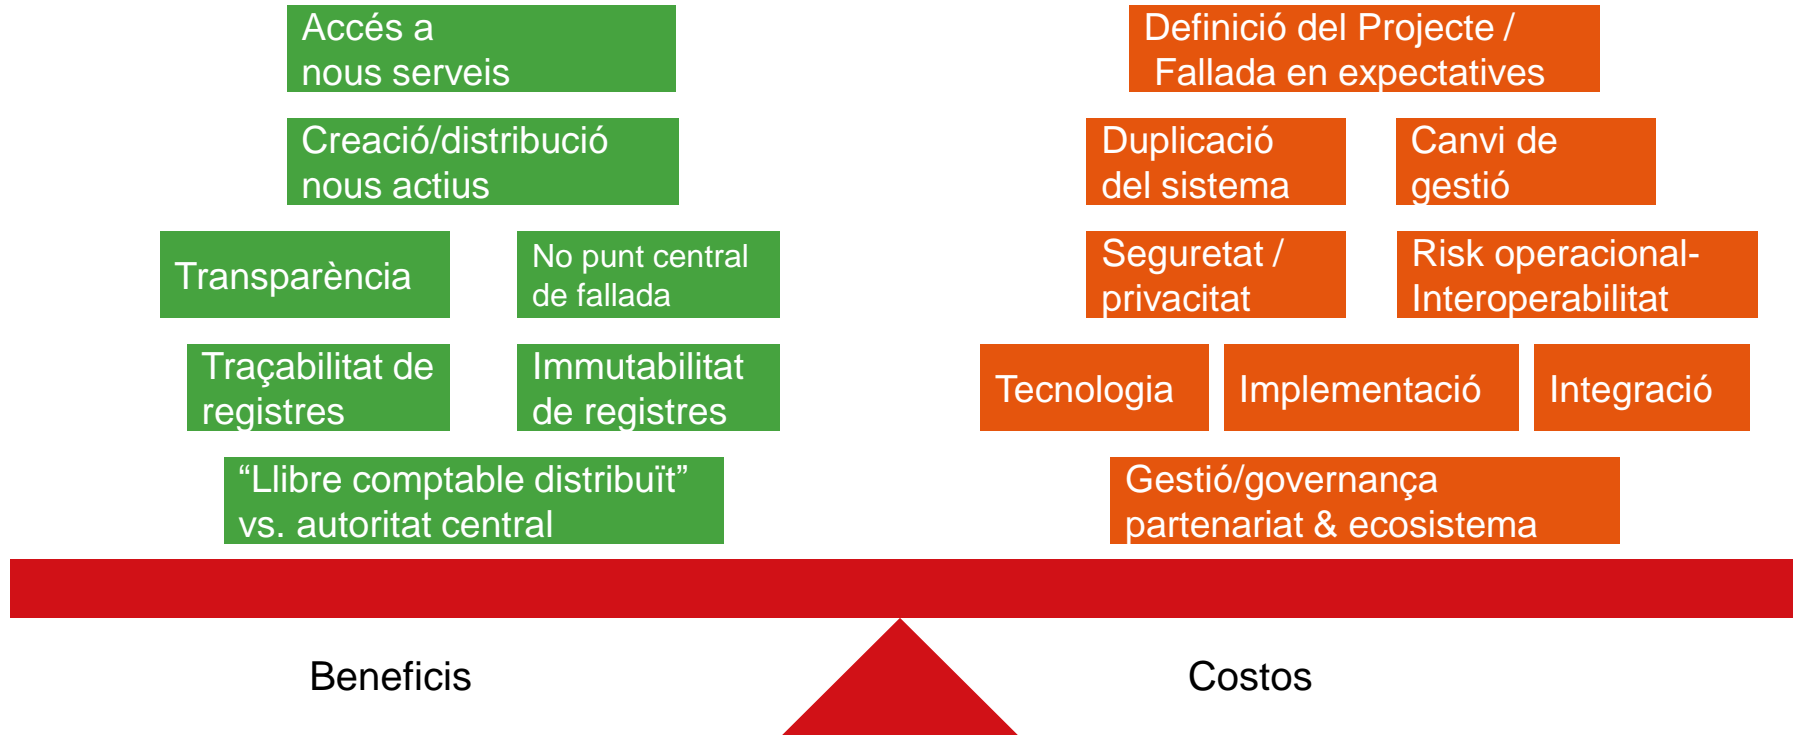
Accés a nous serveis

Creació/distribució nous actius

Transparència

No punt central de fallada

Traçabilitat de registres

Immutabilitat de registres

“Llibre comptable distribuït” vs. autoritat central

Definició del Projecte / Fallada en expectatives

Duplicació del sistema

Canvi de gestió

Seguretat / privacitat

Risk operacional- Interoperabilitat

Tecnologia

Implementació

Integració

Gestió/governança partenariat & ecosistema

Beneficis

Costos